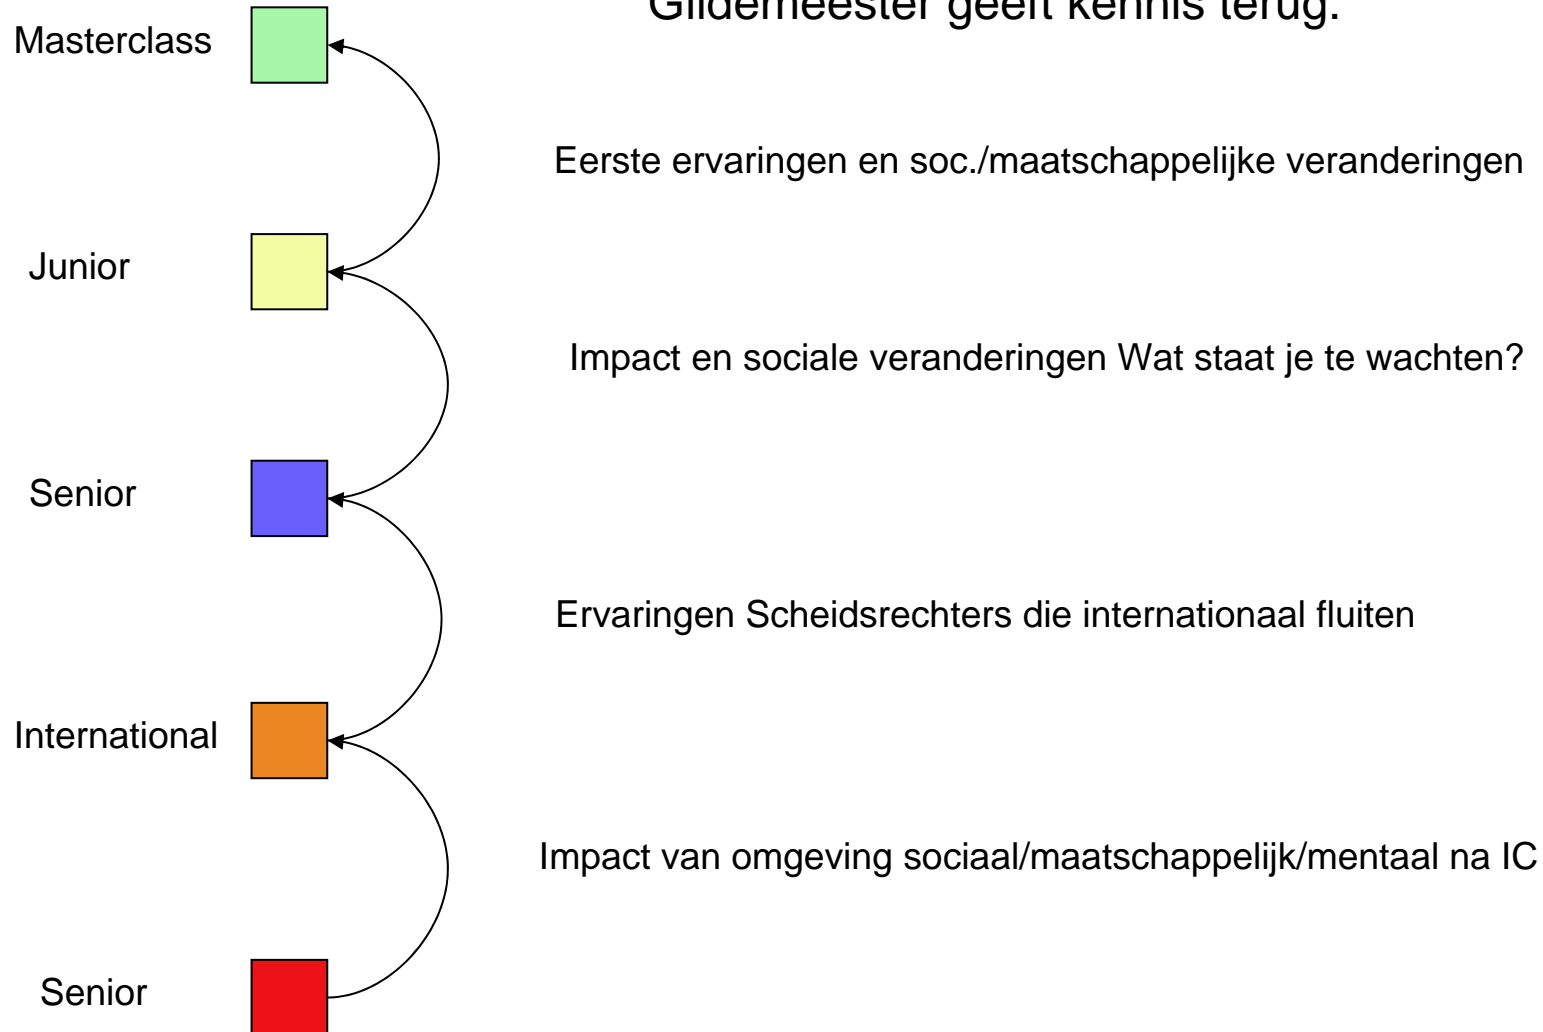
Gildemeester geeft kennis terug.

Masterclass

Eerste ervaringen en soc./maatschappelijke veranderingen

Junior

Impact en sociale veranderingen Wat staat je te wachten?

Senior

Ervaringen Scheidsrechters die internationaal fluiten

International

Impact van omgeving sociaal/maatschappelijk/mentaal na IC

Senior